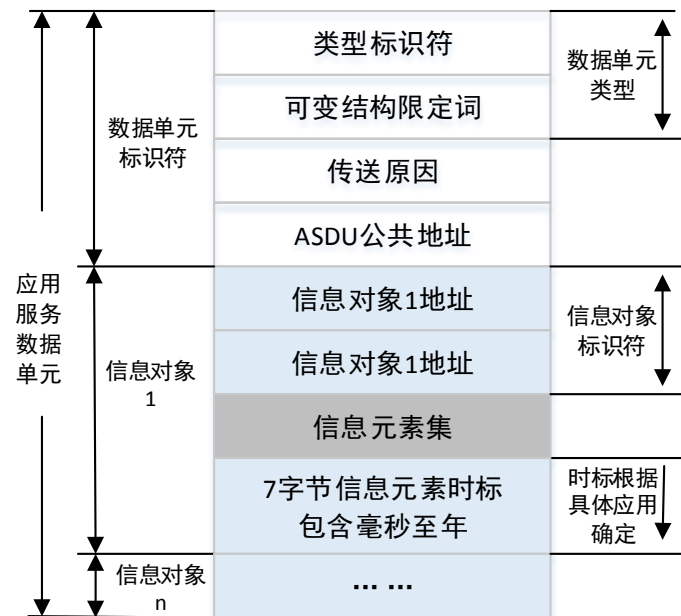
应用服务数据单元

数据单元标识符

类型标识符

可变结构限定词

传送原因

ASDU公共地址

数据单元类型

信息对象1

信息对象1地址

信息对象1地址

信息对象标识符

信息元素集

7字节信息元素时标包含毫秒至年

时标根据具体应用确定

信息对象n

… …